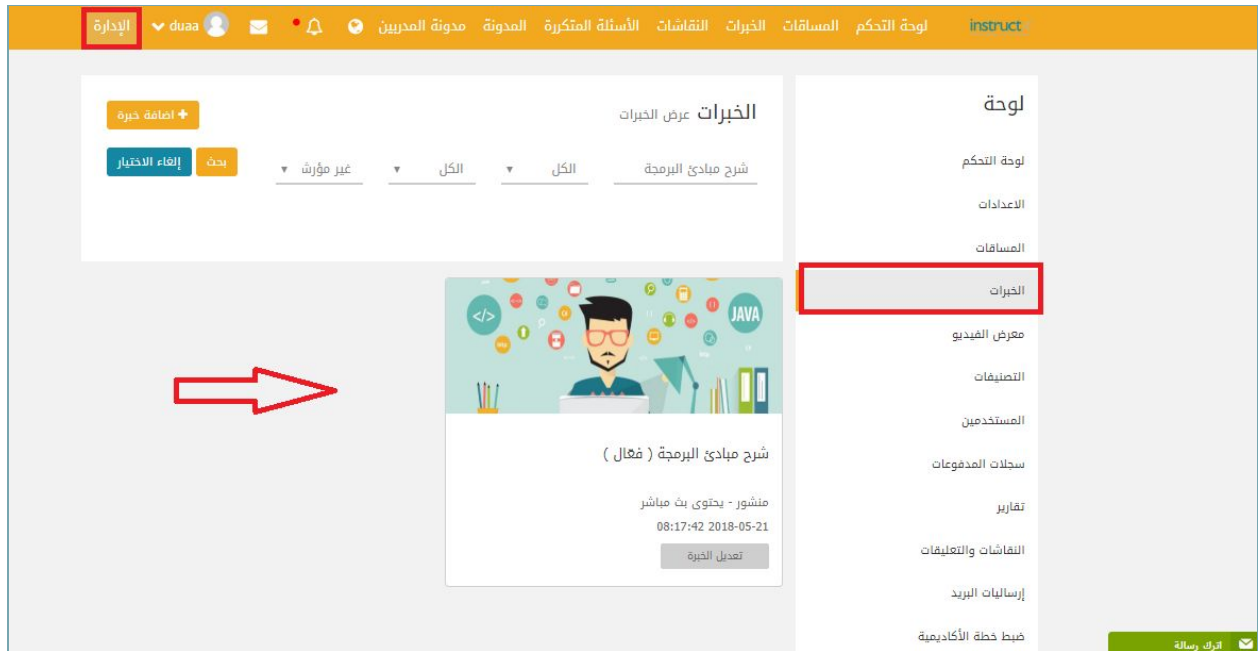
instruct لوحة التحكم المساقات الخبرات النقاشات الأسئلة المتكررة المدونة مدونة المدربين duaa الإدارة

لوحة

لوحة التحكم

الاعدادات

المساقات

الخبرات

معرض الفيديو

التصنيفات

المستخدمين

سجلات المدفوعات

تقارير

النقاشات والتعليقات

إرساليات البريد

ضبط خطة الأكاديمية

الخبرات عرض الخبرات

+ اضافة خبرة

شرح مبادئ البرمجة

الكل

الكل

غير مؤرش

بحث

إلغاء الاختيار

</>

JAVA

شرح مبادئ البرمجة ( فعّال )

منشور - يحتوى بث مباشر

2018-05-21 08:17:42

تعديل الخبرة

اترك رسالة